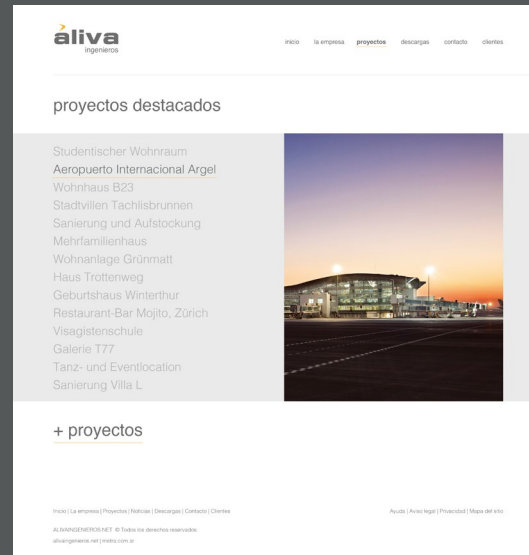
aliva
ingenieros

inicio   la empresa   proyectos   descargas   contacto   clientes

proyectos destacados

Studentischer Wohnraum
Aeropuerto Internacional Argel
Wohnhaus B23
Stadtvillen Tachlisbrunnen
Sanierung und Aufstockung
Mehrfamilienhaus
Wohnanlage Grünmatt
Haus Trottenweg
Geburtshaus Winterthur
Restaurant-Bar Mojito, Zürich
Visagistenschule
Galerie T77
Tanz- und Eventlocation
Sanierung Villa L

+ proyectos

Inicio | La empresa | Proyectos | Noticias | Descargas | Contacto | Clientes

Ayuda | Aviso legal | Privacidad | Mapa del sitio

ALIVAINGENIEROS.NET © Todos los derechos reservados
alivaingenieros.net | mstra.com.ar